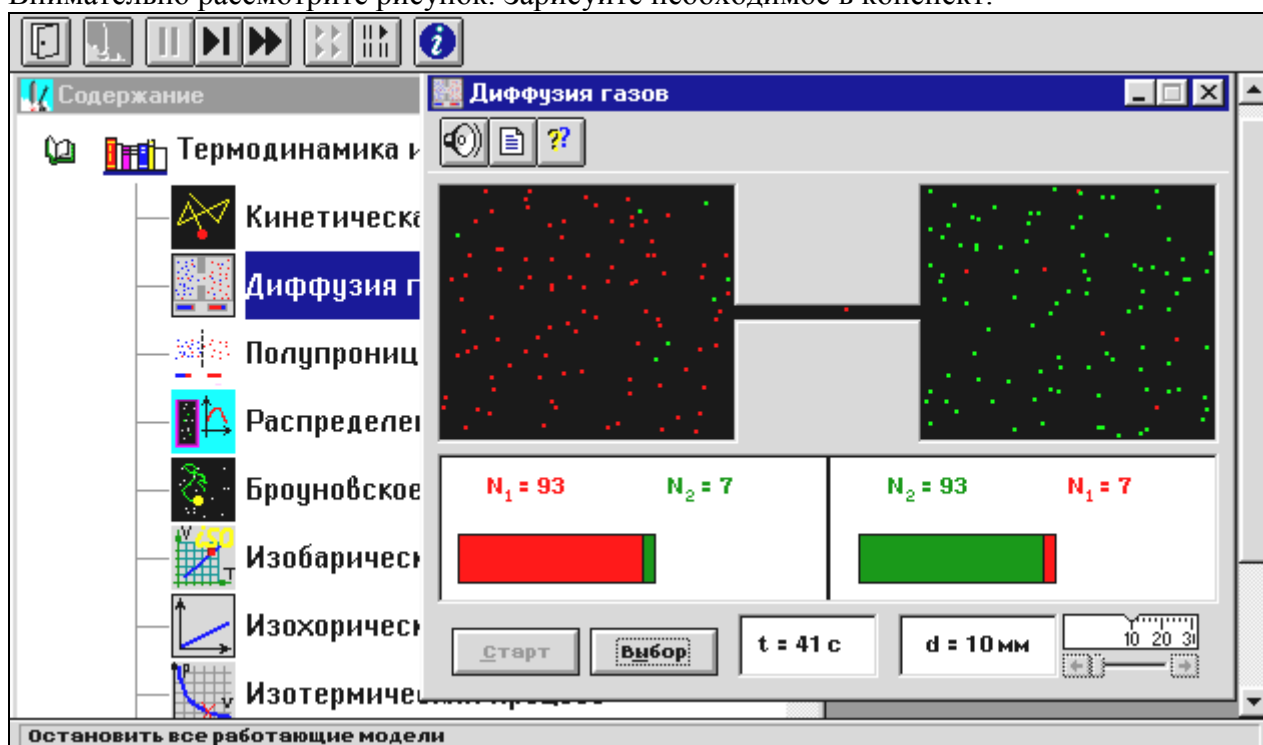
Внимательно рассмотрите рисунок. Зарисуйте необходимое в конспект.

Содержание

Термодинамика и

Кинетическа

Диффузия г

Полупрониц

Распределе

Броуновское

Изобаричес

Изохоричес

Изотермичес

Диффузия газов

$N_1 = 93$ $N_2 = 7$

$N_2 = 93$ $N_1 = 7$

Старт

Выбор

t = 41 c

d = 10 мм

10 20 3

Остановить все работающие модели